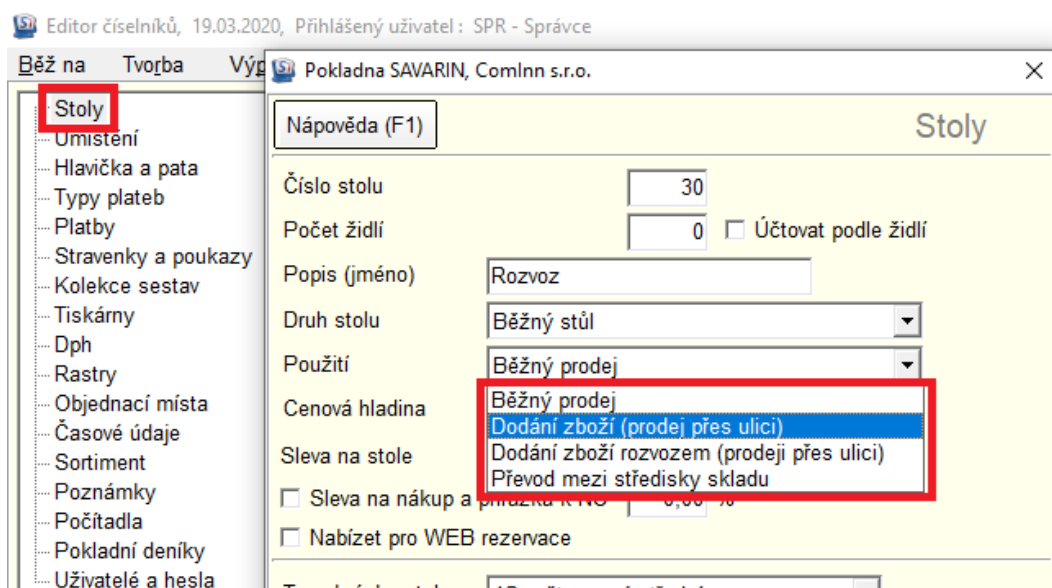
Editor číselníků, 19.03.2020, Přihlášený uživatel : SPR - Správce

Běž na Tvorba Výp

Stoly
Umístění
Hlavička a pata
Typy plateb
Platby
Stravenky a poukazy
Kolekce sestav
Tiskárny
Dph
Rastry
Objednací místa
Časové údaje
Sortiment
Poznámky
Počítadla
Pokladní deníky
Uživatelé a hesla

Pokladna SAVARIN, ComInn s.r.o.

Nápověda (F1)

Stoly

Číslo stolu 30
Počet židlí 0 Účtovat podle židlí
Popis (jméno) Rozvoz
Druh stolu Běžný stůl
Použití Běžný prodej
Cenová hladina
Sleva na stole
Sleva na nákup a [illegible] %
Nabízet pro WEB rezervace

Běžný prodej
Dodání zboží (prodej přes ulici)
Dodání zboží rozvozem (prodeji přes ulici)
Převod mezi středisky skladu